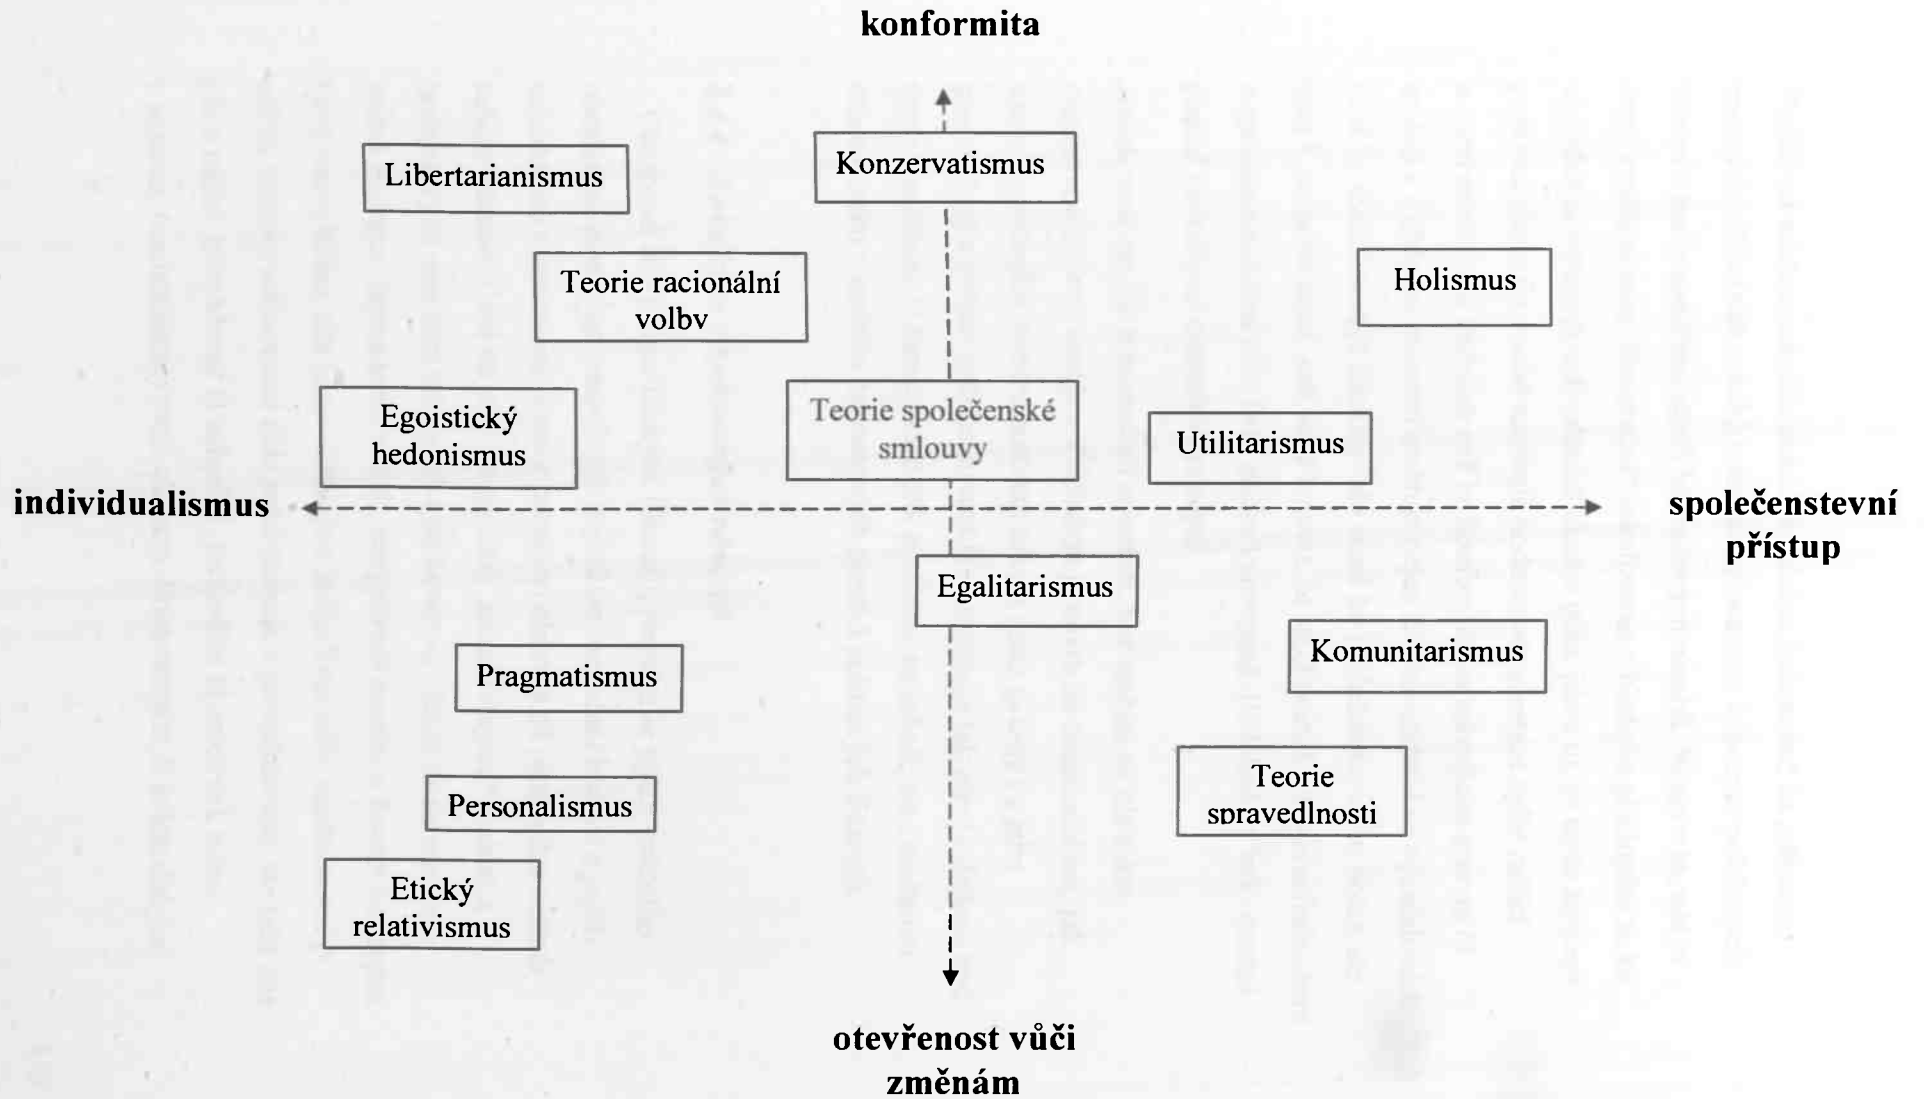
konformita

Libertarianismus

Konzervatismus

Teorie racionální volby

Holismus

Egoistický hedonismus

Teorie společenské smlouvy

Utilitarismus

individualismus

společenstevní přístup

Egalitarismus

Komunitarismus

Pragmatismus

Personalismus

Teorie spravedlnosti

Etický relativismus

otevřenost vůči změnám